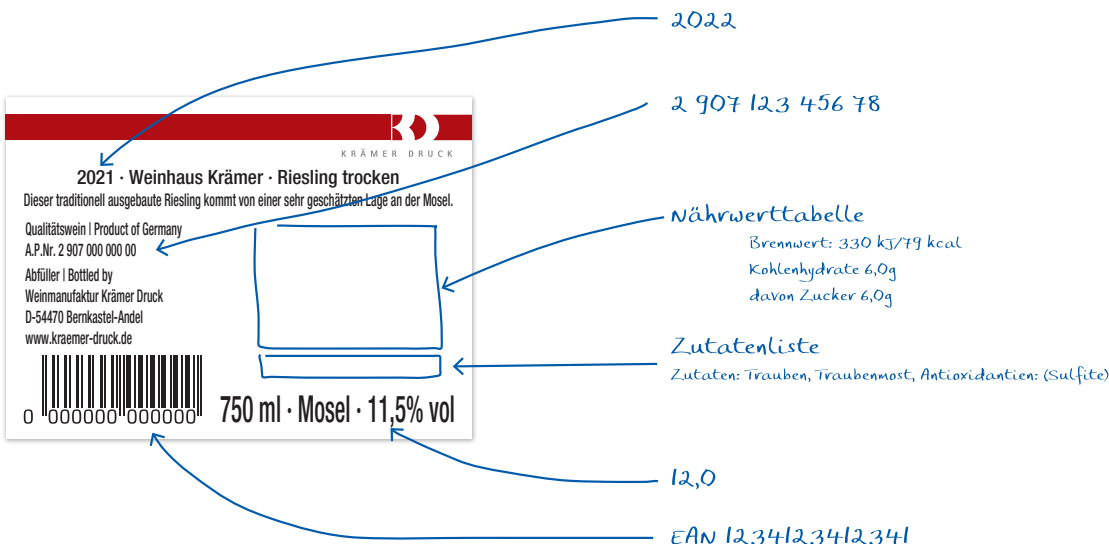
KRÄMER DRUCK

2021 · Weinhaus Krämer · Riesling trocken

Dieser traditionell ausgebaute Riesling kommt von einer sehr geschätzten Lage an der Mosel.

Qualitätswein | Product of Germany
A.P.Nr. 2 907 000 000 00

Abfüller | Bottled by
Weinmanufaktur Krämer Druck
D-54470 Bernkastel-Andel
www.kraemer-druck.de

0 000000 000000

750 ml · Mosel · 11,5% vol

2022

2 907 123 456 78

Nährwerttabelle
Brennwert: 330 kJ/79 kcal
Kohlenhydrate 6,0g
davon Zucker 6,0g

Zutatenliste
Zutaten: Trauben, Traubenmost, Antioxidantien: (Sulfite)

12,0

EAN 1234123412341